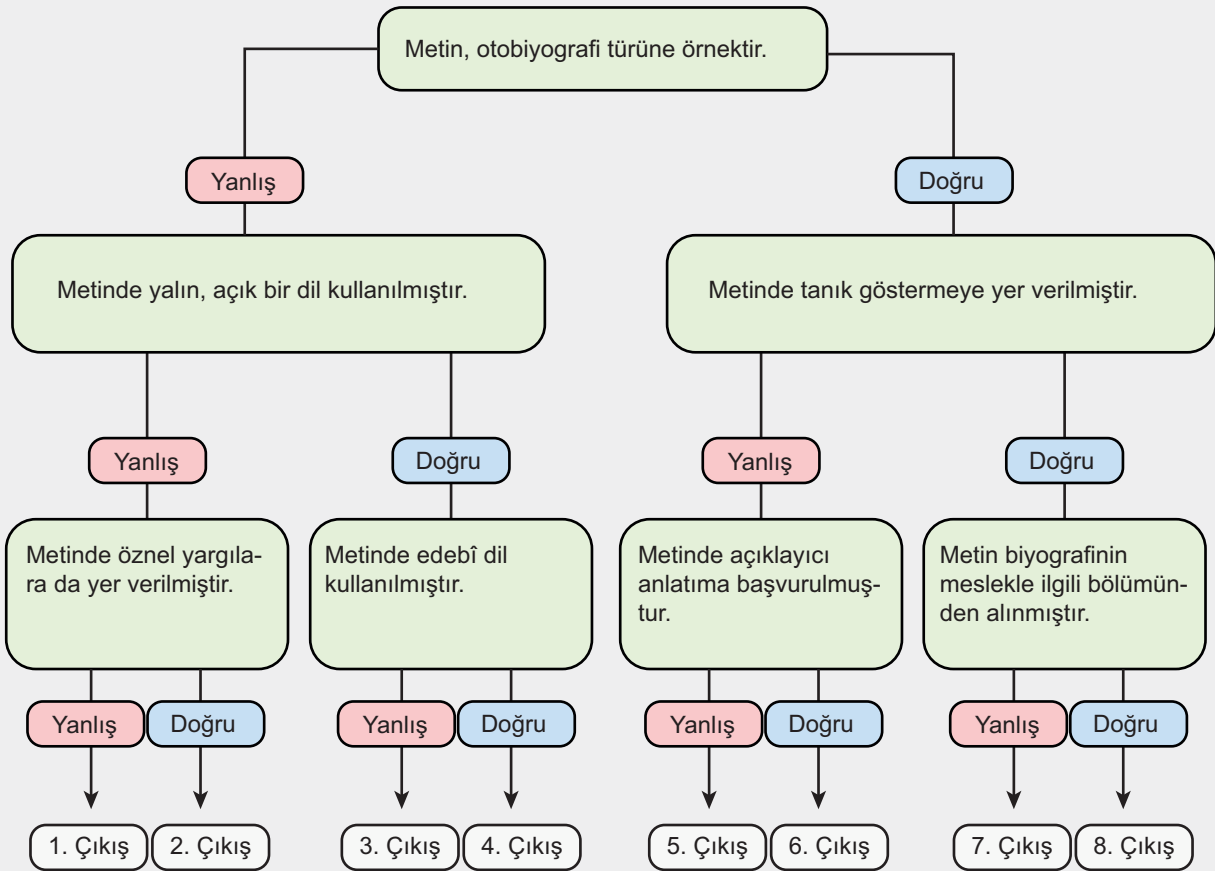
Metin, otobiyografi türüne örnektir.

Yanlış

Doğru

Metinde yalın, açık bir dil kullanılmıştır.

Metinde tanık göstermeye yer verilmiştir.

Yanlış

Doğru

Yanlış

Doğru

Metinde öznel yargılara da yer verilmiştir.

Metinde edebî dil kullanılmıştır.

Metinde açıklayıcı anlatıma başvurulmuştur.

Metin biyografinin meslekle ilgili bölümünden alınmıştır.

Yanlış

Doğru

Yanlış

Doğru

Yanlış

Doğru

Yanlış

Doğru

1. Çıkış

2. Çıkış

3. Çıkış

4. Çıkış

5. Çıkış

6. Çıkış

7. Çıkış

8. Çıkış